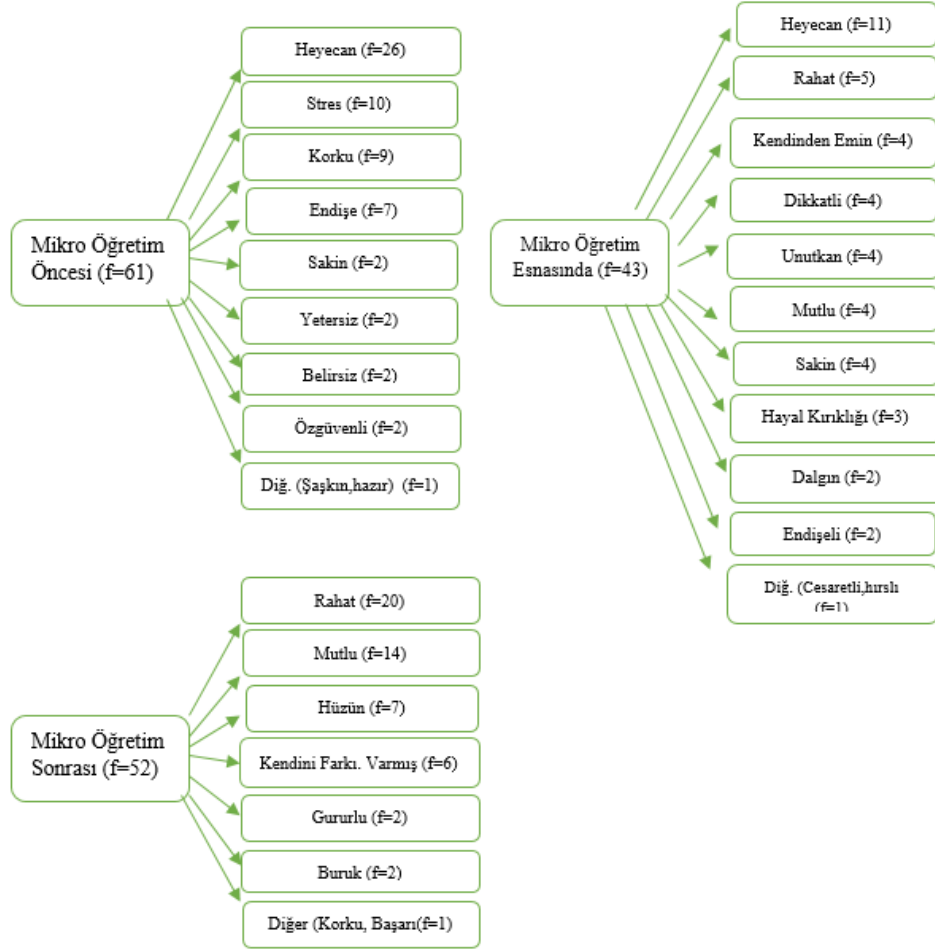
Mikro Öğretim Öncesi (f=61)

Heyecan (f=26)

Stres (f=10)

Korku (f=9)

Endişe (f=7)

Sakin (f=2)

Yetersiz (f=2)

Belirsiz (f=2)

Özgüvenli (f=2)

Diğ. (Şaşkın,hazır) (f=1)

Mikro Öğretim Esnasında (f=43)

Heyecan (f=11)

Rahat (f=5)

Kendinden Emin (f=4)

Dikkatli (f=4)

Unutkan (f=4)

Mutlu (f=4)

Sakin (f=4)

Hayal Kırıklığı (f=3)

Dalgın (f=2)

Endişeli (f=2)

Diğ. (Cesaretli,hırslı (f=1)

Mikro Öğretim Sonrası (f=52)

Rahat (f=20)

Mutlu (f=14)

Hüzün (f=7)

Kendini Farkı. Varmış (f=6)

Gururlu (f=2)

Buruk (f=2)

Diğer (Korku, Başarı(f=1)